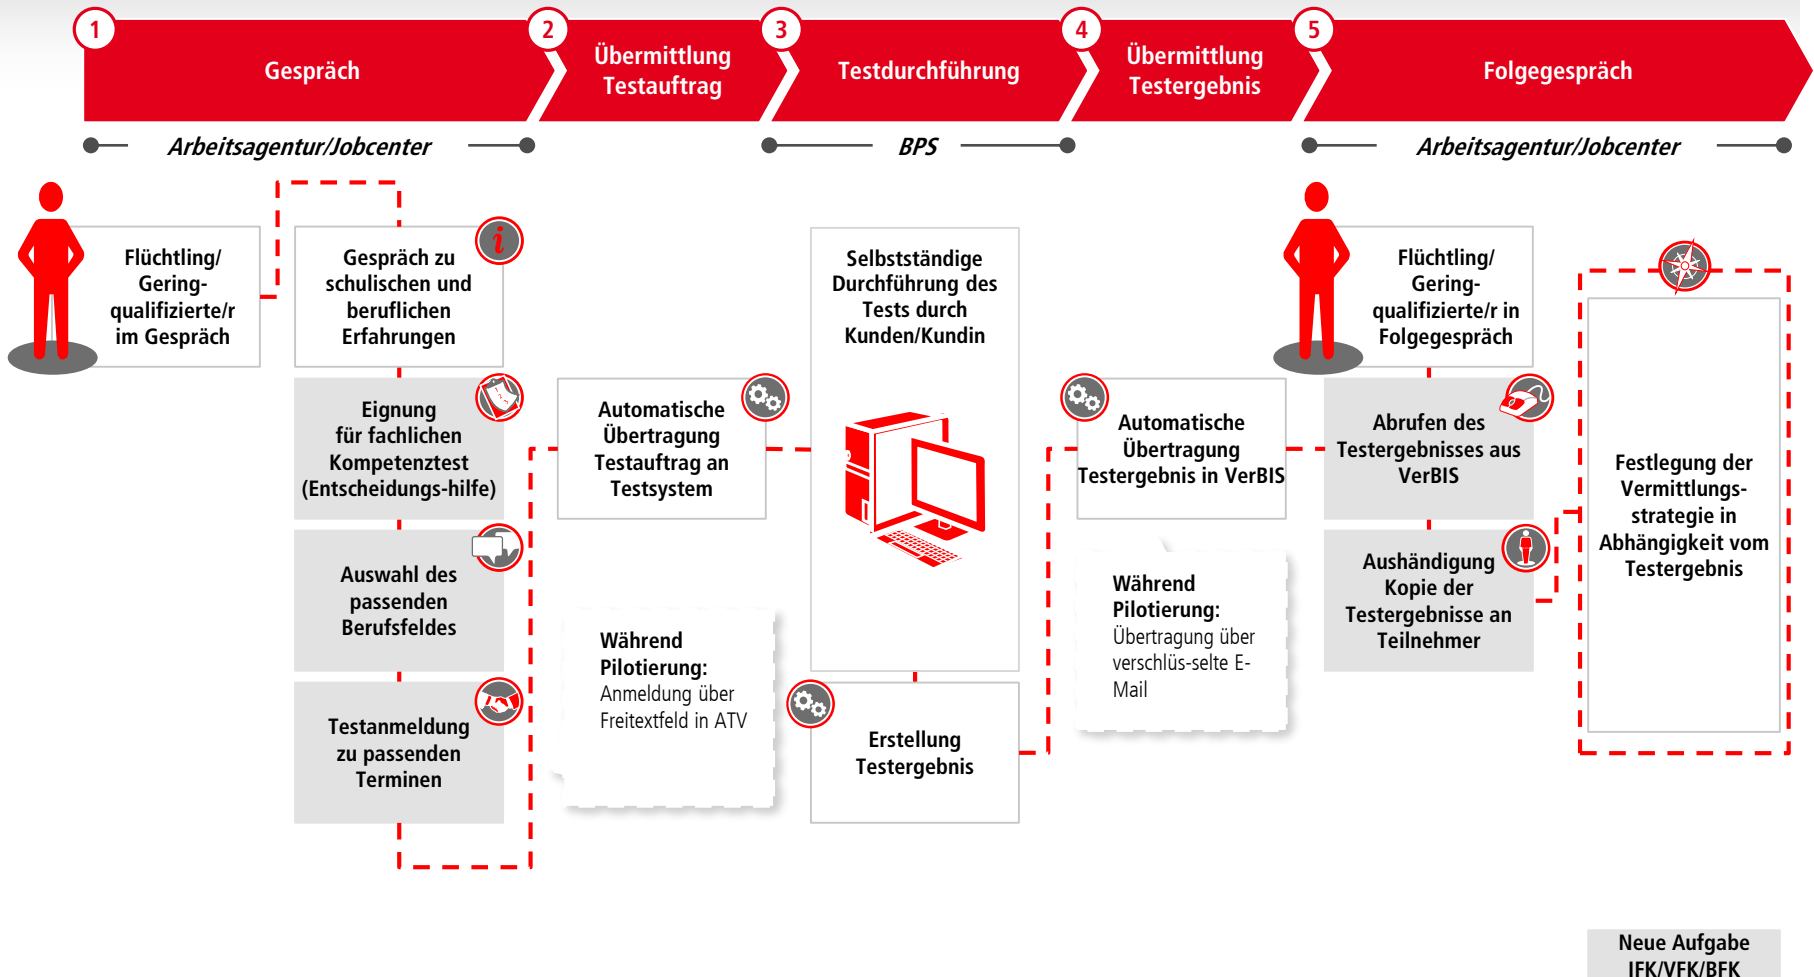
1 Gespräch

2 Übermittlung Testauftrag

3 Testdurchführung

4 Übermittlung Testergebnis

5 Folgegespräch

Arbeitsagentur/Jobcenter

BPS

Arbeitsagentur/Jobcenter

Flüchtling/ Gering-qualifizierte/r im Gespräch

Gespräch zu schulischen und beruflichen Erfahrungen

Eignung für fachlichen Kompetenztest (Entscheidungs-hilfe)

Auswahl des passenden Berufsfeldes

Testanmeldung zu passenden Terminen

Automatische Übertragung Testauftrag an Testsystem

Während Pilotierung: Anmeldung über Freitextfeld in ATV

Selbstständige Durchführung des Tests durch Kunden/Kundin

Erstellung Testergebnis

Automatische Übertragung Testergebnis in VerBIS

Während Pilotierung: Übertragung über verschlüs-selte E-Mail

Flüchtling/ Gering-qualifizierte/r in Folgegespräch

Abrufen des Testergebnisses aus VerBIS

Aushändigung Kopie der Testergebnisse an Teilnehmer

Festlegung der Vermittlungs-strategie in Abhängigkeit vom Testergebnis

Neue Aufgabe IFK/VFK/BFK